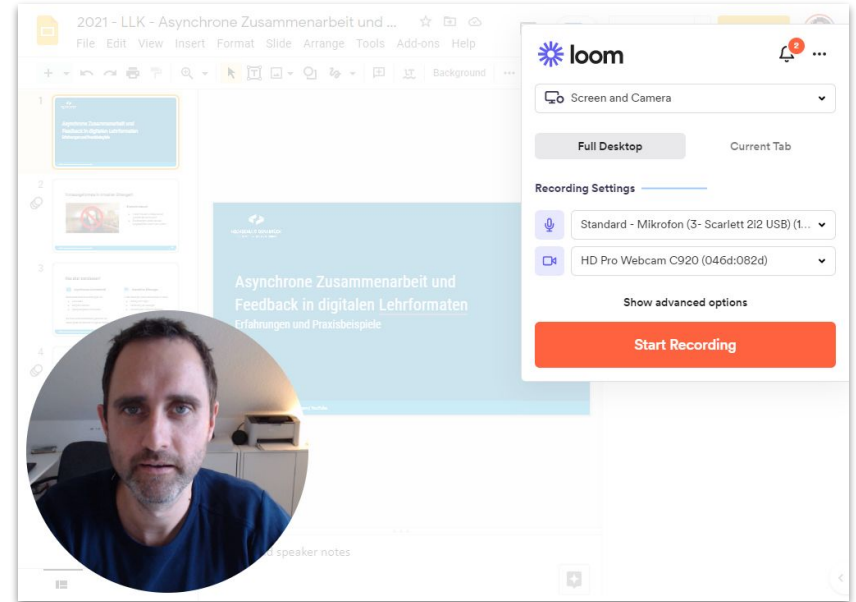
2021 - LLK - Asynchrone Zusammenarbeit und ...

File Edit View Insert Format Slide Arrange Tools Add-ons Help

Background

Asynchrone Zusammenarbeit und Feedback in digitalen Lehrformaten

Erfahrungen und Praxisbeispiele

d speaker notes

loom

2

Screen and Camera

Full Desktop

Current Tab

Recording Settings

Standard - Mikrofon (3- Scarlett 2i2 USB) (1...

HD Pro Webcam C920 (046d:082d)

Show advanced options

Start Recording